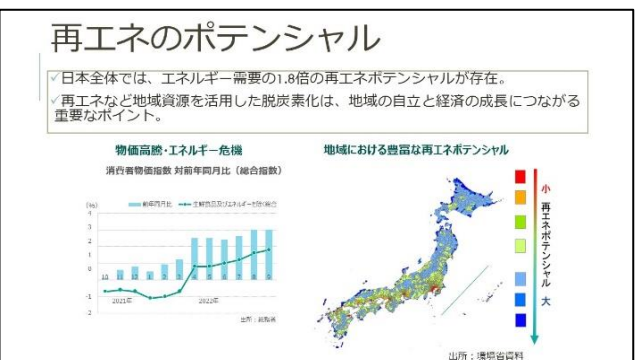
再エネのポテンシャル

✓日本全体では、エネルギー需要の1.8倍の再エネポテンシャルが存在。

✓再エネなど地域資源を活用した脱炭素化は、地域の自立と経済の成長につながる重要なポイント。

物価高騰・エネルギー危機

消費者物価指数 対前年同月比（総合指数）

前年同月比　生鮮食品及びエネルギーを除く総合

(%)
4
3
2
1
0
-1
-2

2021年
2022年

出所：総務省

地域における豊富な再エネポテンシャル

小
再エネポテンシャル
大

出所：環境省資料